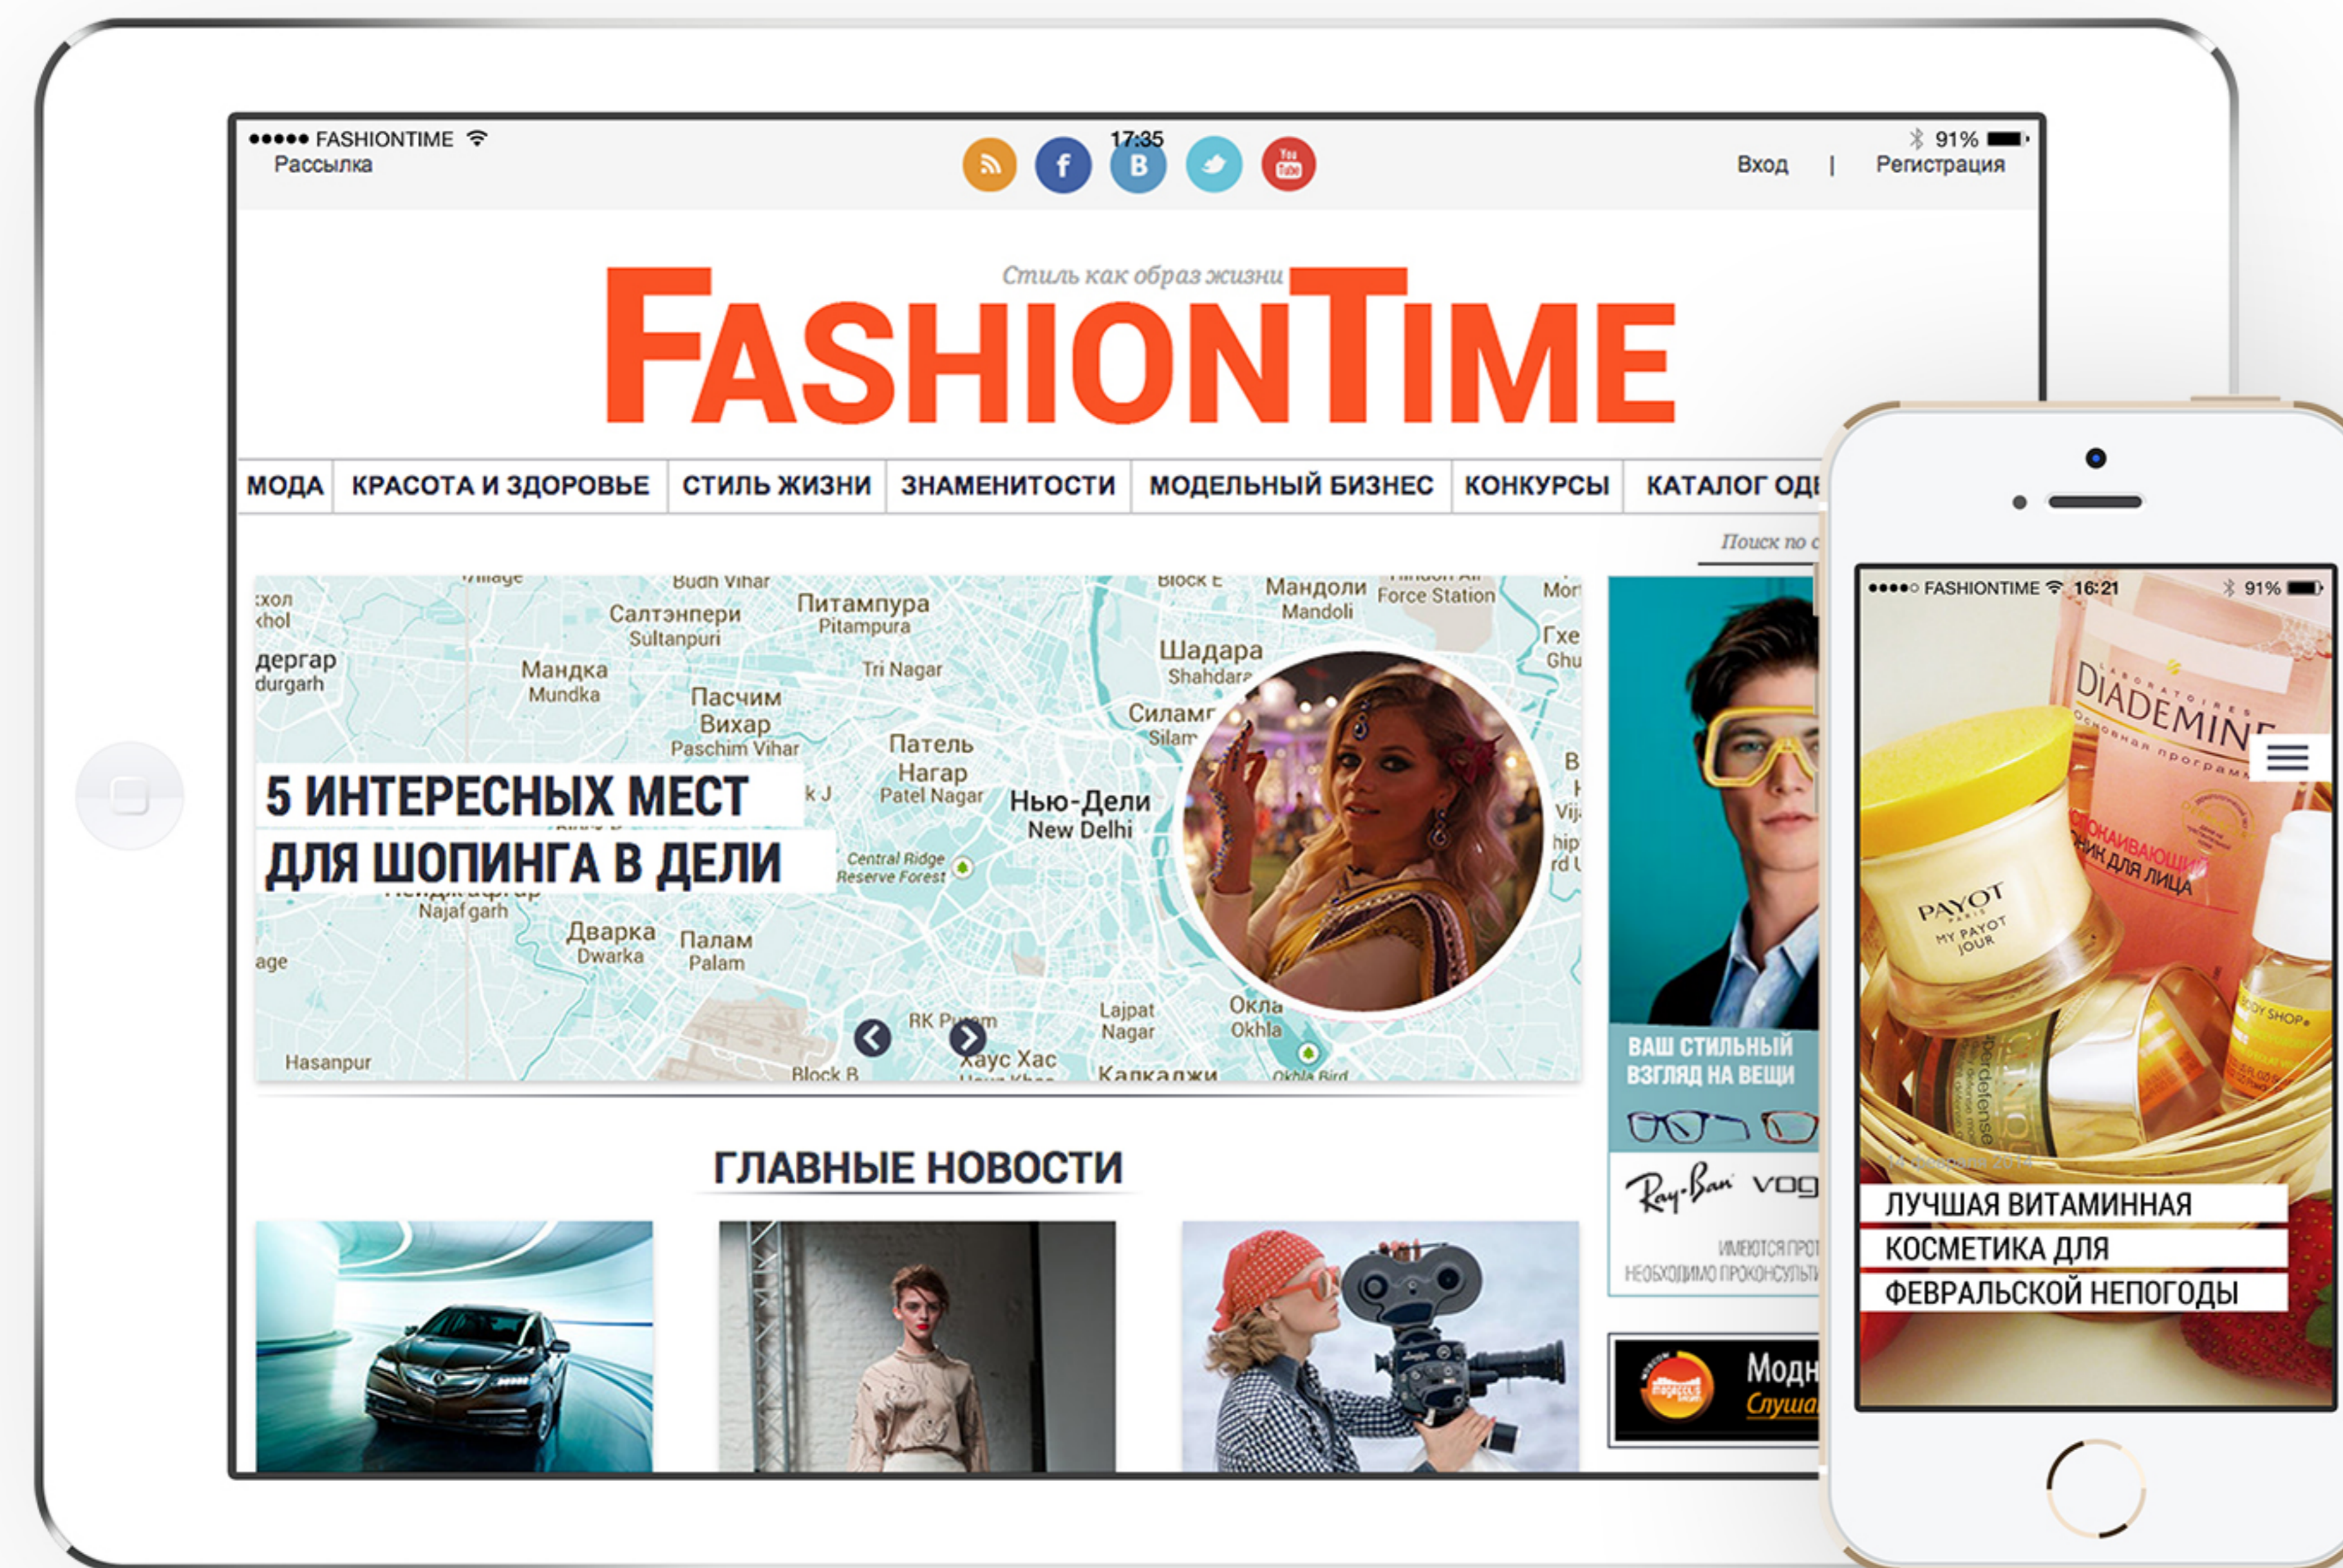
●●●●● FASHIONTIME 17:35 91%
Рассылка
Вход | Регистрация

Стиль как образ жизни
FASHIONTIME

МОДА | КРАСОТА И ЗДОРОВЬЕ | СТИЛЬ ЖИЗНИ | ЗНАМЕНИТОСТИ | МОДЕЛЬНЫЙ БИЗНЕС | КОНКУРСЫ | КАТАЛОГ ОД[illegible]

Поиск по с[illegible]

Салтэнпери Sultanpuri Питампура Pitampura Мандоли Mandoli Force Station Мандка Mundka Tri Nagar Шадара Shahdara Пасчим Вихар Paschim Vihar Силамп Silam Патель Нагар Patel Nagar Нью-Дели New Delhi Central Ridge Reserve Forest Najafgarh Дварка Dwarka Палам Palam Hasanpur RK Puram Хаус Хас Lajpat Nagar Окла Okhla Block B Калкаджи

5 ИНТЕРЕСНЫХ МЕСТ
ДЛЯ ШОПИНГА В ДЕЛИ

ВАШ СТИЛЬНЫЙ ВЗГЛЯД НА ВЕЩИ
Ray-Ban vog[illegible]
ИМЕЮТСЯ ПРОТ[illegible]
НЕОБХОДИМО ПРОКОНСУЛЬТ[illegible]

ГЛАВНЫЕ НОВОСТИ

Модн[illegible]
Слуша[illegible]

●●●●○ FASHIONTIME 16:21 91%
DIADEMINE
PAYOT
ЛУЧШАЯ ВИТАМИННАЯ
КОСМЕТИКА ДЛЯ
ФЕВРАЛЬСКОЙ НЕПОГОДЫ